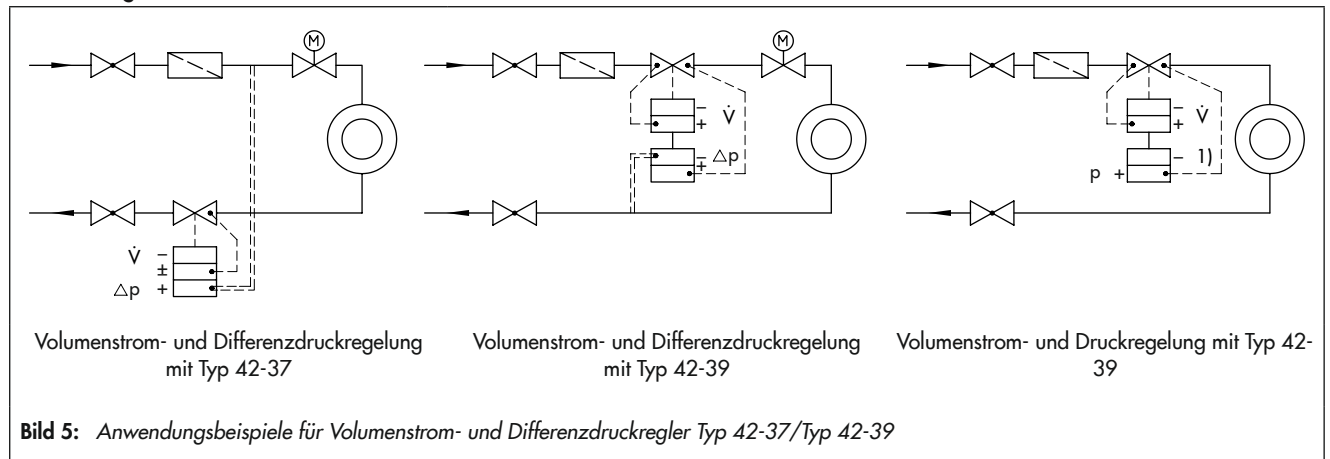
M

$\dot{V}$ −
±
$\triangle p$ +

Volumenstrom- und Differenzdruckregelung mit Typ 42-37

M

− $\dot{V}$
+

− $\triangle p$
+

Volumenstrom- und Differenzdruckregelung mit Typ 42-39

− $\dot{V}$
+

− 1)
p +

Volumenstrom- und Druckregelung mit Typ 42-39

**Bild 5:** *Anwendungsbeispiele für Volumenstrom- und Differenzdruckregler Typ 42-37/Typ 42-39*